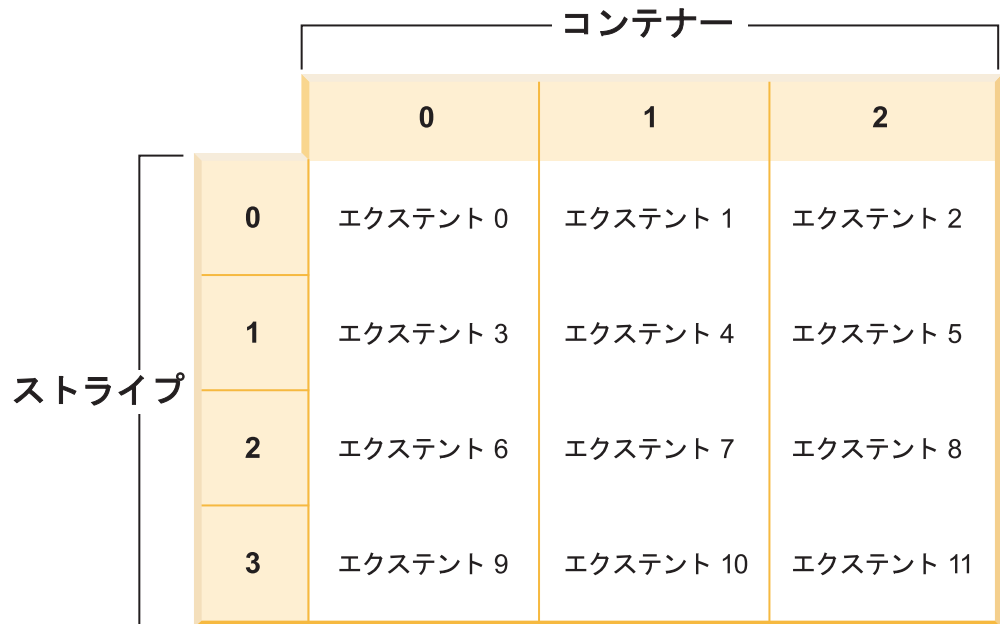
コンテナー

ストライプ

| | 0 | 1 | 2 |
|---|---|---|---|
| 0 | エクステント 0 | エクステント 1 | エクステント 2 |
| 1 | エクステント 3 | エクステント 4 | エクステント 5 |
| 2 | エクステント 6 | エクステント 7 | エクステント 8 |
| 3 | エクステント 9 | エクステント 10 | エクステント 11 |